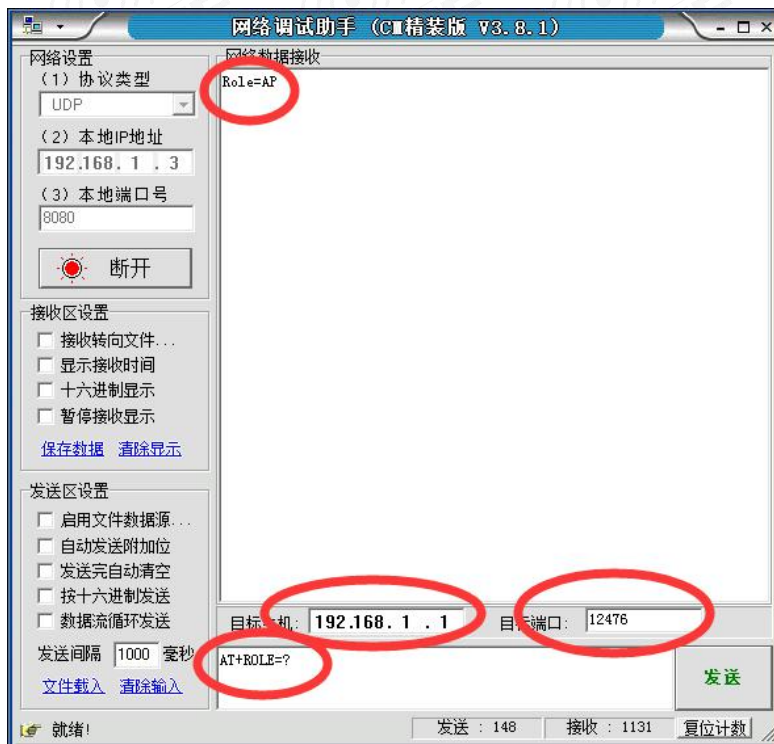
网络调试助手（CM精装版 V3.8.1）

网络设置
（1）协议类型
UDP
（2）本地IP地址
192.168.1.3
（3）本地端口号
8080
断开

接收区设置
接收转向文件...
显示接收时间
十六进制显示
暂停接收显示
保存数据 清除显示

发送区设置
启用文件数据源...
自动发送附加位
发送完自动清空
按十六进制发送
数据流循环发送
发送间隔 1000 毫秒
文件载入 清除输入

网络数据接收
Role=AP

目标主机: 192.168.1.1 目标端口: 12476
AT+ROLE=?
发送

就绪! 发送：148 接收：1131 复位计数